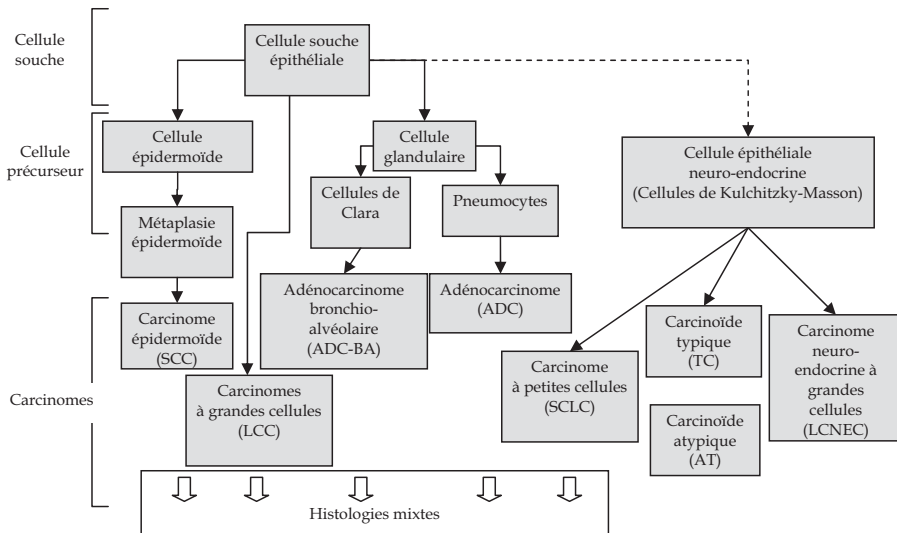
Cellule souche

Cellule précurseur

Carcinomes

Cellule souche épithéliale

Cellule épidermoïde

Métaplasie épidermoïde

Carcinome épidermoïde (SCC)

Cellule glandulaire

Cellules de Clara

Pneumocytes

Adénocarcinome bronchio-alvéolaire (ADC-BA)

Adénocarcinome (ADC)

Carcinomes à grandes cellules (LCC)

Cellule épithéliale neuro-endocrine (Cellules de Kulchitzky-Masson)

Carcinome à petites cellules (SCLC)

Carcinoïde typique (TC)

Carcinome neuro-endocrine à grandes cellules (LCNEC)

Carcinoïde atypique (AT)

Histologies mixtes